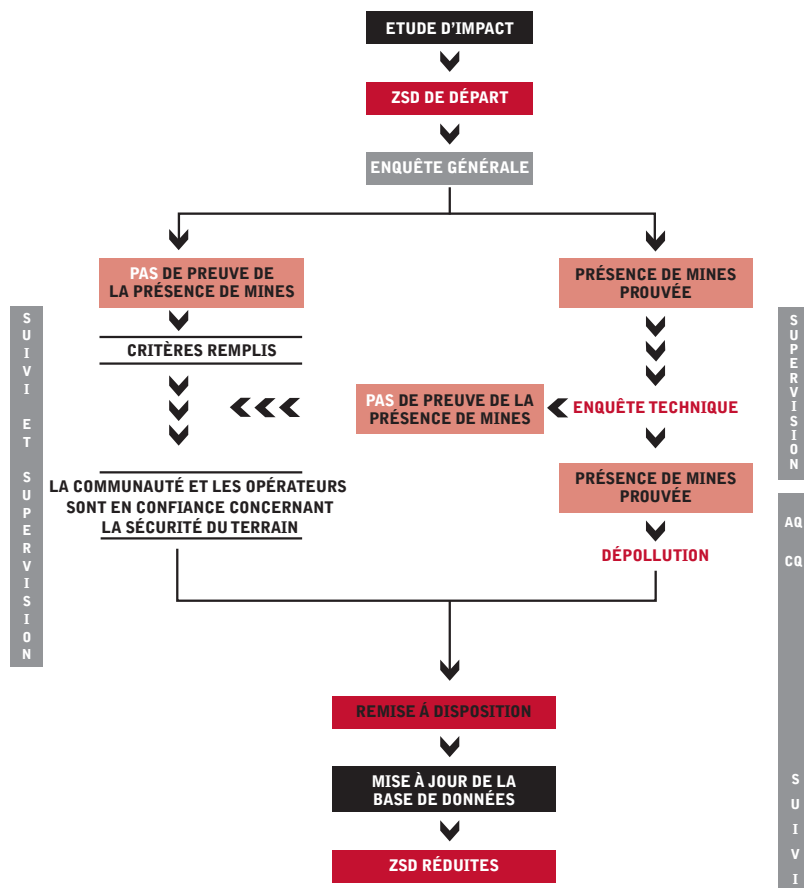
ETUDE D'IMPACT

ZSD DE DÉPART

ENQUÊTE GÉNÉRALE

PAS DE PREUVE DE LA PRÉSENCE DE MINES

PRÉSENCE DE MINES PROUVÉE

SUIVI ET SUPERVISION

CRITÈRES REMPLIS

SUPERVISION

PAS DE PREUVE DE LA PRÉSENCE DE MINES

ENQUÊTE TECHNIQUE

PRÉSENCE DE MINES PROUVÉE

LA COMMUNAUTÉ ET LES OPÉRATEURS SONT EN CONFIANCE CONCERNANT LA SÉCURITÉ DU TERRAIN

AQ

CQ

DÉPOLLUTION

REMISE À DISPOSITION

MISE À JOUR DE LA BASE DE DONNÉES

ZSD RÉDUITES

SUIVI